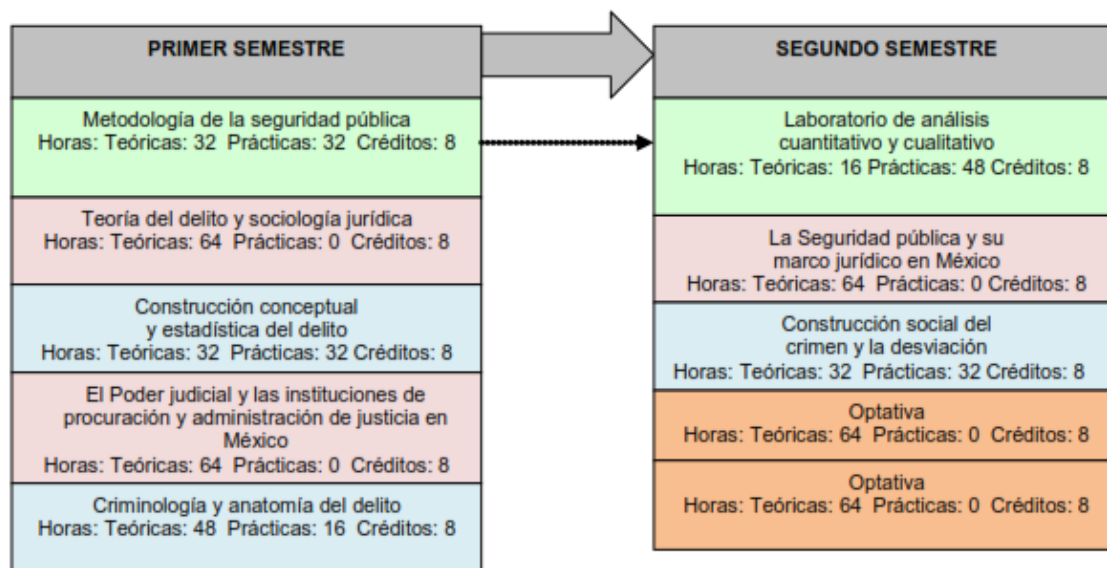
PRIMER SEMESTRE

Metodología de la seguridad pública
Horas: Teóricas: 32 Prácticas: 32 Créditos: 8

Teoría del delito y sociología jurídica
Horas: Teóricas: 64 Prácticas: 0 Créditos: 8

Construcción conceptual y estadística del delito
Horas: Teóricas: 32 Prácticas: 32 Créditos: 8

El Poder judicial y las instituciones de procuración y administración de justicia en México
Horas: Teóricas: 64 Prácticas: 0 Créditos: 8

Criminología y anatomía del delito
Horas: Teóricas: 48 Prácticas: 16 Créditos: 8

SEGUNDO SEMESTRE

Laboratorio de análisis cuantitativo y cualitativo
Horas: Teóricas: 16 Prácticas: 48 Créditos: 8

La Seguridad pública y su marco jurídico en México
Horas: Teóricas: 64 Prácticas: 0 Créditos: 8

Construcción social del crimen y la desviación
Horas: Teóricas: 32 Prácticas: 32 Créditos: 8

Optativa
Horas: Teóricas: 64 Prácticas: 0 Créditos: 8

Optativa
Horas: Teóricas: 64 Prácticas: 0 Créditos: 8